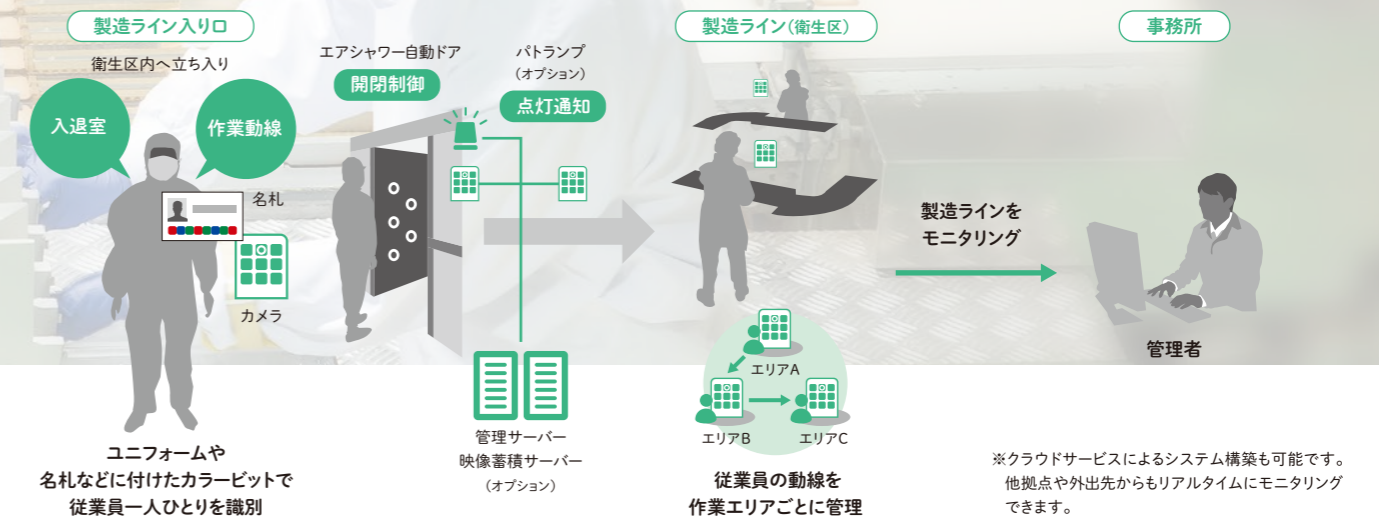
製造ライン入り口

衛生区内へ立ち入り

入退室

作業動線

名札

カメラ

エアシャワー自動ドア

開閉制御

パトランプ
（オプション）

点灯通知

製造ライン（衛生区）

事務所

製造ラインを
モニタリング

管理者

エリアA

エリアB

エリアC

管理サーバー
映像蓄積サーバー
（オプション）

ユニフォームや
名札などに付けたカラービットで
従業員一人ひとりを識別

従業員の動線を
作業エリアごとに管理

※クラウドサービスによるシステム構築も可能です。
他拠点や外出先からもリアルタイムにモニタリングできます。